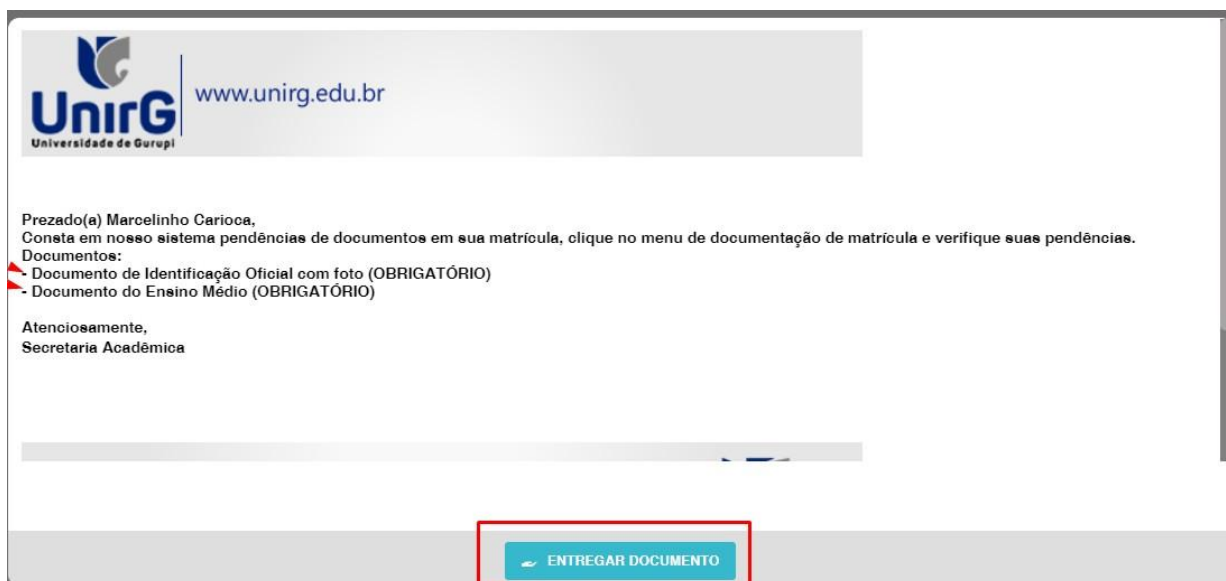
UnirG
Universidade de Gurupi
www.unirg.edu.br

Prezado(a) Marcelinho Carioca,
Consta em nosso sistema pendências de documentos em sua matrícula, clique no menu de documentação de matrícula e verifique suas pendências.
Documentos:
- Documento de Identificação Oficial com foto (OBRIGATÓRIO)
- Documento do Ensino Médio (OBRIGATÓRIO)

Atenciosamente,
Secretaria Acadêmica

ENTREGAR DOCUMENTO